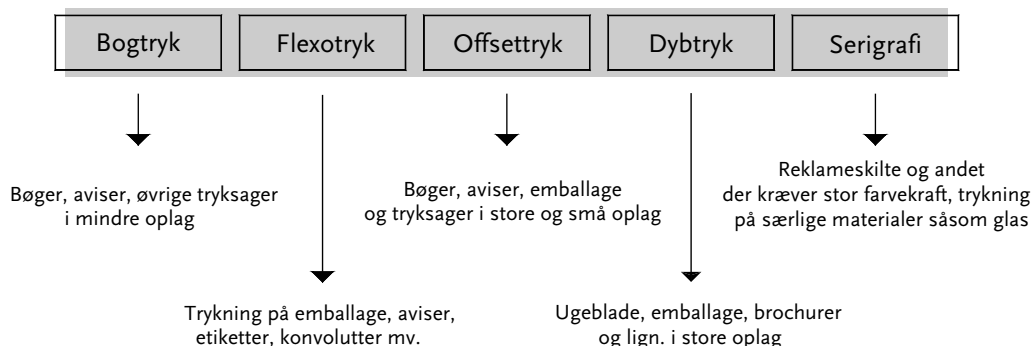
Bogtryk

Flexotryk

Offsettryk

Dybtryk

Serigrafi

Bøger, aviser, øvrige tryksager i mindre oplag

Bøger, aviser, emballage og tryksager i store og små oplag

Reklameskilte og andet der kræver stor farvekraft, trykning på særlige materialer såsom glas

Trykning på emballage, aviser, etiketter, konvolutter mv.

Ugeblade, emballage, brochurer og lign. i store oplag